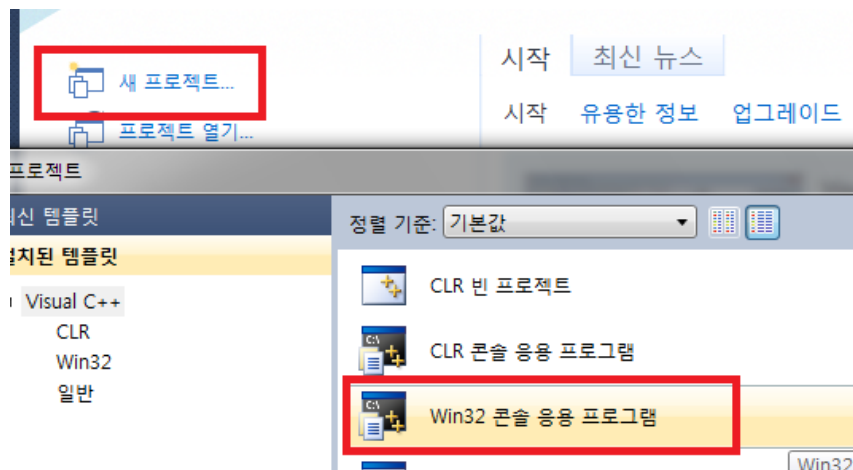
새 프로젝트...

프로젝트 열기...

시작 최신 뉴스

시작 유용한 정보 업그레이드

프로젝트

신 템플릿

설치된 템플릿

Visual C++

CLR

Win32

일반

정렬 기준: 기본값

CLR 빈 프로젝트

CLR 콘솔 응용 프로그램

Win32 콘솔 응용 프로그램

Win32